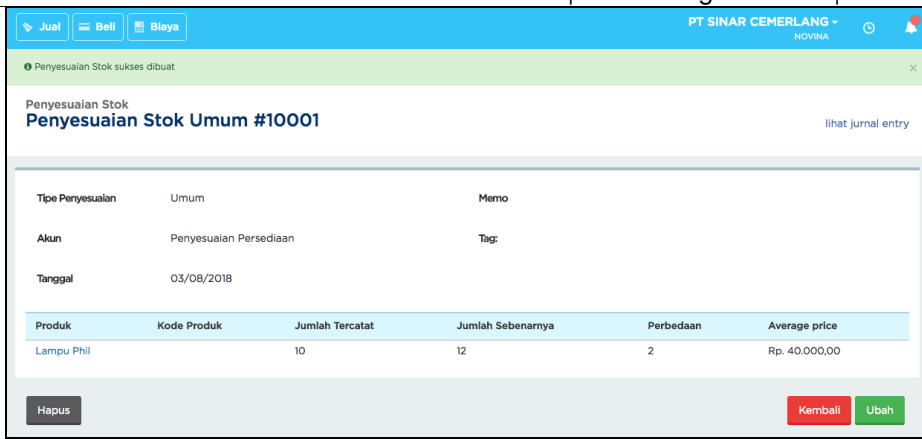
Jual Beli Biaya

PT SINAR CEMERLANG
NOVINA

Penyesuaian Stok sukses dibuat

×

Penyesuaian Stok
Penyesuaian Stok Umum #10001

lihat jurnal entry

Tipe Penyesuaian Umum

Memo

Akun Penyesuaian Persediaan

Tag:

Tanggal 03/08/2018

| Produk | Kode Produk | Jumlah Tercatat | Jumlah Sebenarnya | Perbedaan | Average price |
|---|---|---|---|---|---|
| Lampu Phil | | 10 | 12 | 2 | Rp. 40.000,00 |

Hapus

Kembali Ubah